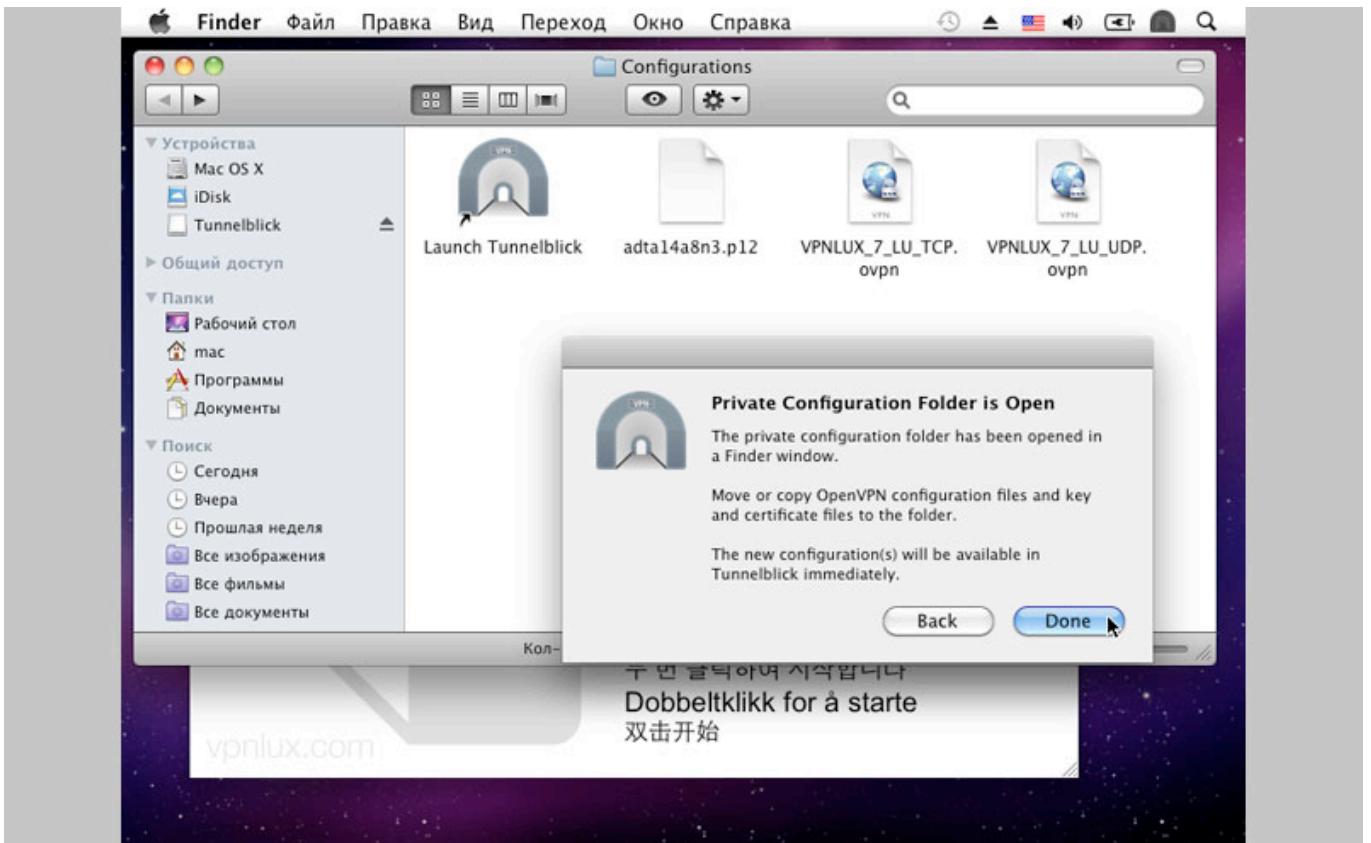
Finder Файл Правка Вид Переход Окно Справка

Configurations

▼ Устройства
Mac OS X
iDisk
Tunnelblick
▶ Общий доступ
▼ Папки
Рабочий стол
mac
Программы
Документы
▼ Поиск
Сегодня
Вчера
Прошлая неделя
Все изображения
Все фильмы
Все документы

VPN
Launch Tunnelblick
adta14a8n3.p12
VPNLUX_7_LU_TCP.ovpn
VPNLUX_7_LU_UDP.ovpn

Кол-

VPN
Private Configuration Folder is Open

The private configuration folder has been opened in a Finder window.

Move or copy OpenVPN configuration files and key and certificate files to the folder.

The new configuration(s) will be available in Tunnelblick immediately.

Back
Done

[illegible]
Dobbeltklikk for å starte
双击开始
vpnlux.com